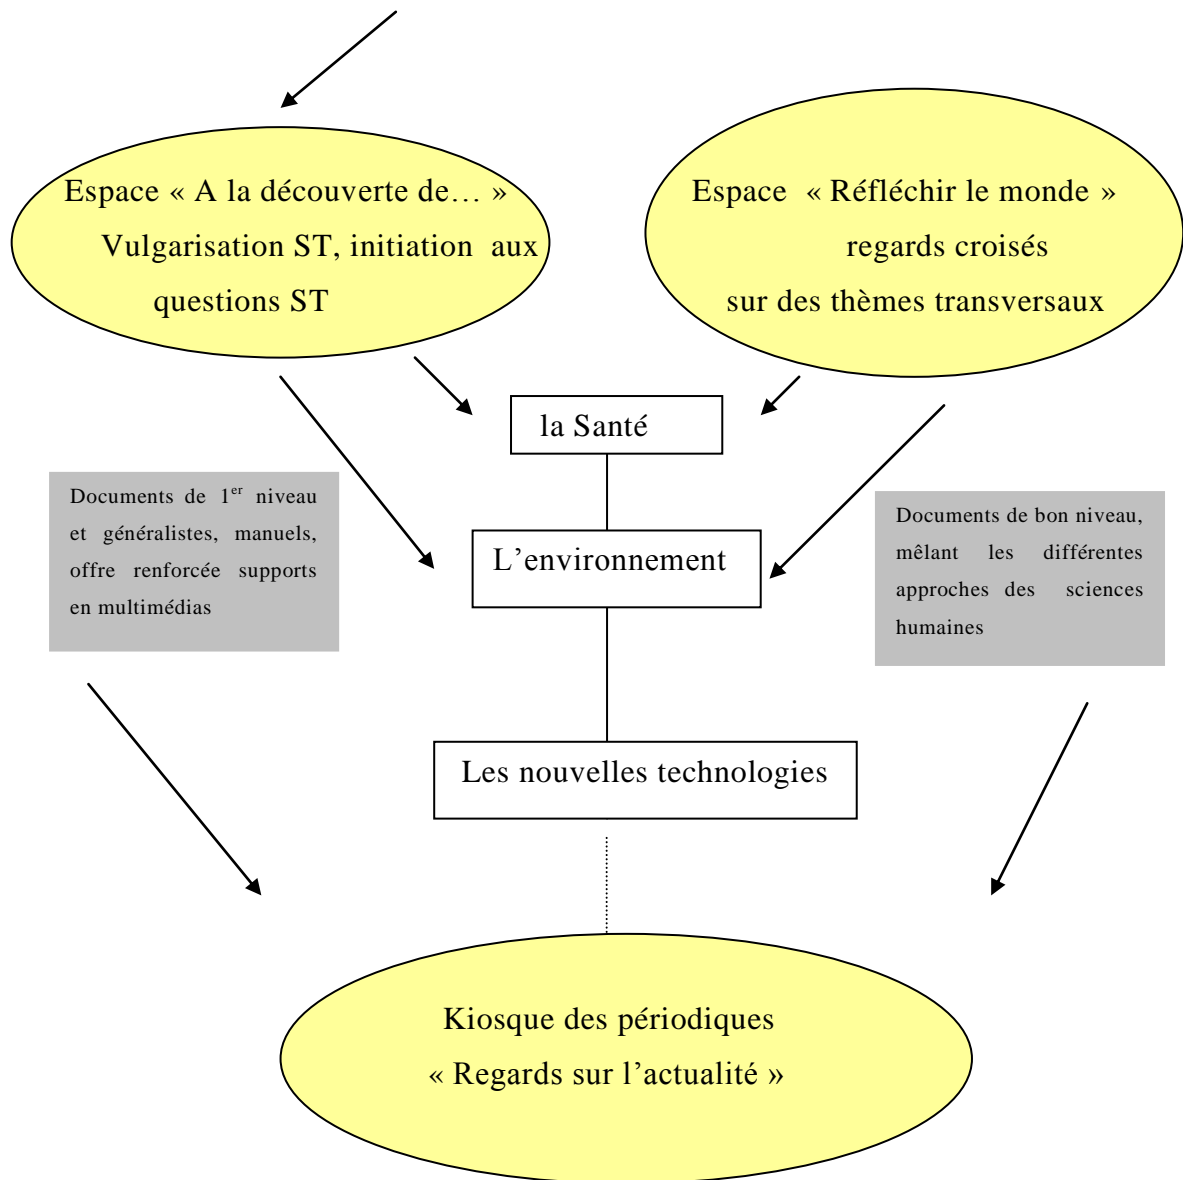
Espace « A la découverte de… » Vulgarisation ST, initiation aux questions ST

Espace « Réfléchir le monde » regards croisés sur des thèmes transversaux

la Santé

Documents de $1^{er}$ niveau et généralistes, manuels, offre renforcée supports en multimédias

L'environnement

Documents de bon niveau, mêlant les différentes approches des sciences humaines

Les nouvelles technologies

Kiosque des périodiques « Regards sur l'actualité »